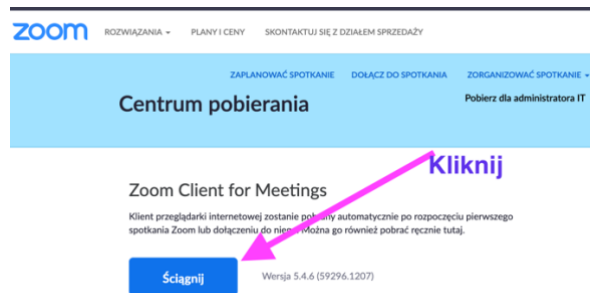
zoom ROZWIĄZANIA ▾ PLANY I CENY SKONTAKTUJ SIĘ Z DZIAŁEM SPRZEDAŻY

ZAPLANOWAĆ SPOTKANIE DOŁĄCZ DO SPOTKANIA ZORGANIZOWAĆ SPOTKANIE ▾

Centrum pobierania

Pobierz dla administratora IT

Kliknij

Zoom Client for Meetings

Klient przeglądarki internetowej zostanie pob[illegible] automatycznie po rozpoczęciu pierwszego spotkania Zoom lub dołączeniu do nieg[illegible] Można go również pobrać ręcznie tutaj.

Ściągnij

Wersja 5.4.6 (59296.1207)